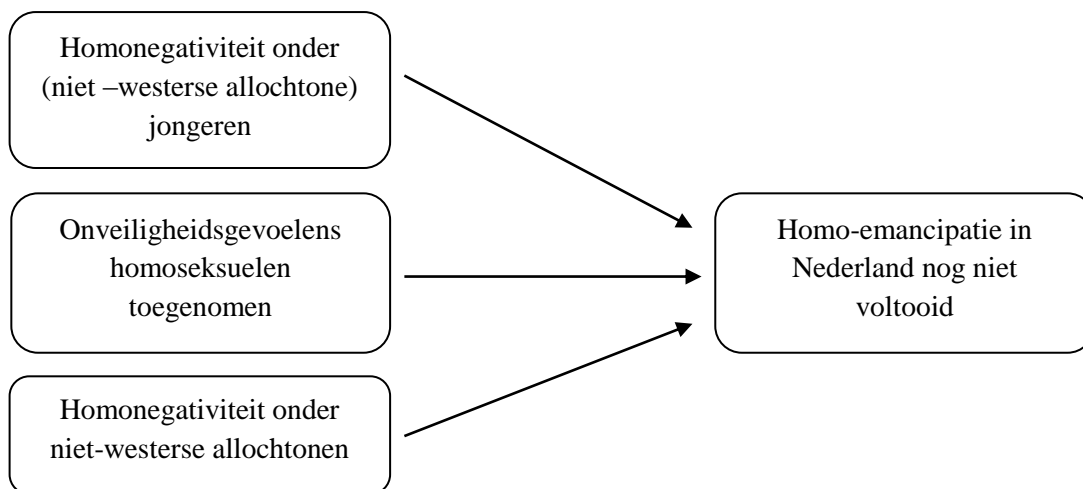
Homonegativiteit onder (niet –westerse allochtone) jongeren

Onveiligheidsgevoelens homoseksuelen toegenomen

Homonegativiteit onder niet-westerse allochtonen

Homo-emancipatie in Nederland nog niet voltooid